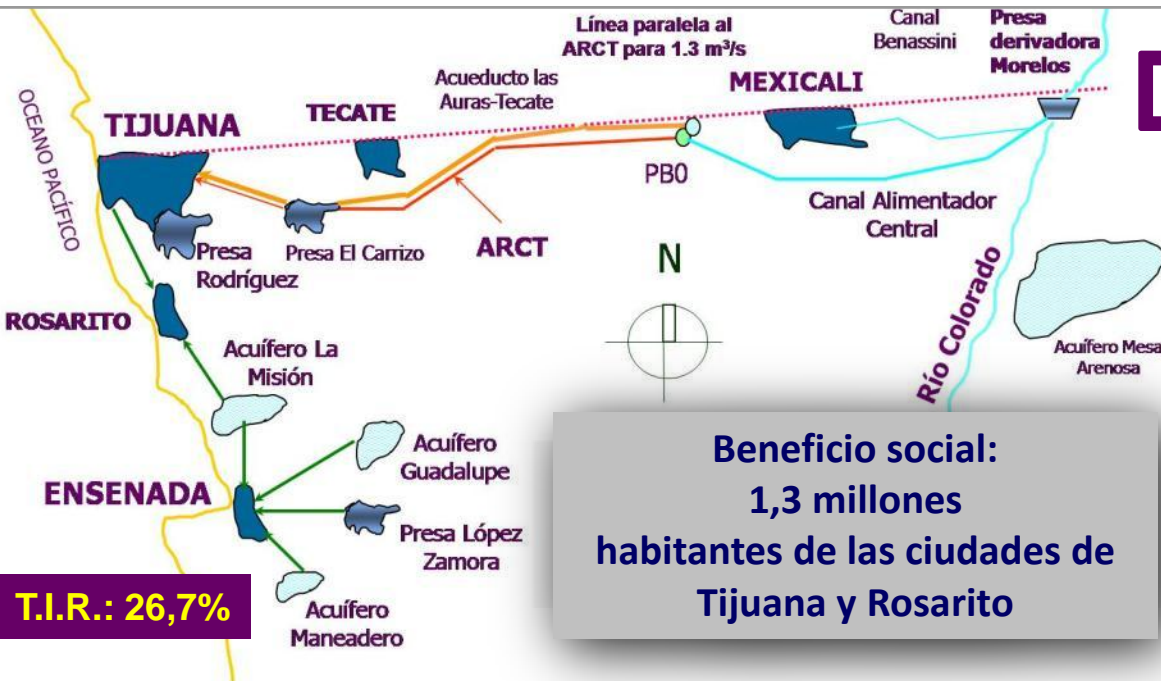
Línea paralela al ARCT para 1.3 m³/s

Canal Benassini

Presa derivadora Morelos

OCEANO PACÍFICO

TIJUANA

TECATE

Acueducto las Auras-Tecate

MEXICALI

PB0

Canal Alimentador Central

Presa Rodríguez

Presa El Carrizo

ARCT

N

Río Colorado

Acuífero Mesa Arenosa

ROSARITO

Acuífero La Misión

Acuífero Guadalupe

ENSENADA

Presa López Zamora

Acuífero Maneadero

T.I.R.: 26,7%

Beneficio social:
1,3 millones
habitantes de las ciudades de
Tijuana y Rosarito